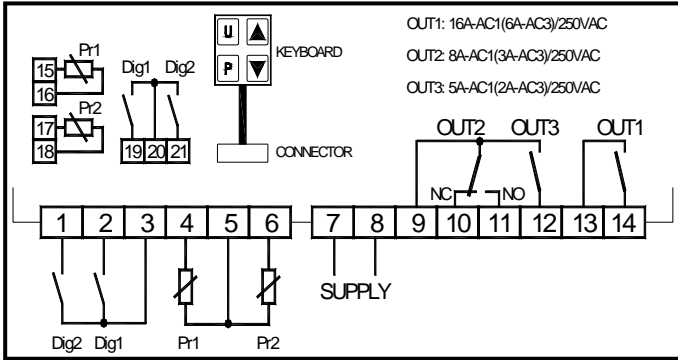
Pr1
15
16
Pr2
17
18
Dig1 Dig2
19 20 21
U
P
KEYBOARD
CONNECTOR
OUT1: 16A-AC1(6A-AC3)/250VAC
OUT2: 8A-AC1(3A-AC3)/250VAC
OUT3: 5A-AC1(2A-AC3)/250VAC
OUT2 OUT3 OUT1
NC NO
1 2 3 4 5 6 7 8 9 10 11 12 13 14
SUPPLY
Dig2 Dig1 Pr1 Pr2